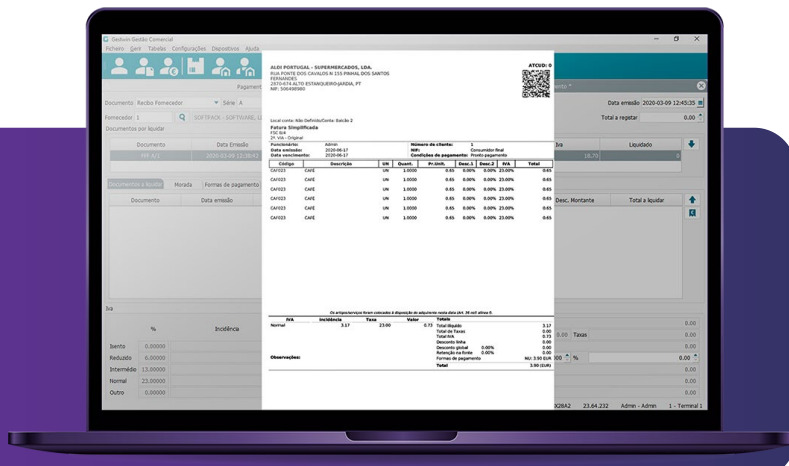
Gestwin Gestão Comercial
Ficheiro Gerir Tabelas Configurações Dispositivos Ajuda

Pagament

Documento Recibo Fornecedor Série A
Fornecedor 1 SOFTPACK - SOFTWARE, L
Documentos por liquidar

| Documento | Data Emissão |
|---|---|
| FFR A/1 | 2020-03-09 11:38:42 |

Documentos a liquidar | Morada | Formas de pagamento

| Documento | Data emissão |
|---|---|

Iva

| | % | Incidência |
|---|---|---|
| Isento | 0.00000 | |
| Reduzido | 6.00000 | |
| Intermédio | 13.00000 | |
| Normal | 23.00000 | |
| Outro | 0.00000 | |

ALDI PORTUGAL - SUPERMERCADOS, LDA.
RUA PONTE DOS CAVALOS N 155 PINHAL DOS SANTOS FERNANDES
2870-674 ALTO ESTANQUEIRO-JARDIA, PT
NIF: 506498980

ATCUD: 0

Local conta: Não Definido/Conta: Balcão 2

Fatura Simplificada
FSC 8/4
2ª Via - Original

| Funcionário: | Admin | Número de cliente: | 1 |
|---|---|---|---|
| Data emissão: | 2020-06-17 | NIF: | Consumidor final |
| Data vencimento: | 2020-06-17 | Condições de pagamento: | Pronto pagamento |

| Código | Descrição | UN | Quant. | Pr.Unit. | Desc.1 | Desc.2 | IVA | Total |
|---|---|---|---|---|---|---|---|---|
| CAF023 | CAFÉ | UN | 1.0000 | 0.65 | 0.00% | 0.00% | 23.00% | 0.65 |
| CAF023 | CAFÉ | UN | 1.0000 | 0.65 | 0.00% | 0.00% | 23.00% | 0.65 |
| CAF023 | CAFÉ | UN | 1.0000 | 0.65 | 0.00% | 0.00% | 23.00% | 0.65 |
| CAF023 | CAFÉ | UN | 1.0000 | 0.65 | 0.00% | 0.00% | 23.00% | 0.65 |
| CAF023 | CAFÉ | UN | 1.0000 | 0.65 | 0.00% | 0.00% | 23.00% | 0.65 |
| CAF023 | CAFÉ | UN | 1.0000 | 0.65 | 0.00% | 0.00% | 23.00% | 0.65 |

Os artigos/serviços foram colocados à disposição do adquirente nesta data (Art. 36 nº5 alínea f)

| IVA | Incidência | Taxa | Valor |
|---|---|---|---|
| Normal | 3.17 | 23.00 | 0.73 |

Totais
Total ilíquido 3.17
Total de Taxas 0.00
Total IVA 0.73
Desconto linha 0.00
Desconto global 0.00% 0.00
Retenção na fonte 0.00% 0.00
Formas de pagamento NU: 3.90 EUR 3.90
Total 3.90 (EUR)

Observações:

nto *
Data emissão 2020-03-09 12:45:35
Total a regatar 0.00

| Iva | Liquidado |
|---|---|
| 18.70 | 0 |

| Desc. Montante | Total a liquidar |
|---|---|

0.00
0.00 Taxas
0.00
0.00 %
0.00
0.00
0.00

X28A2 23.64.232 Admin - Admin 1 - Terminal 1